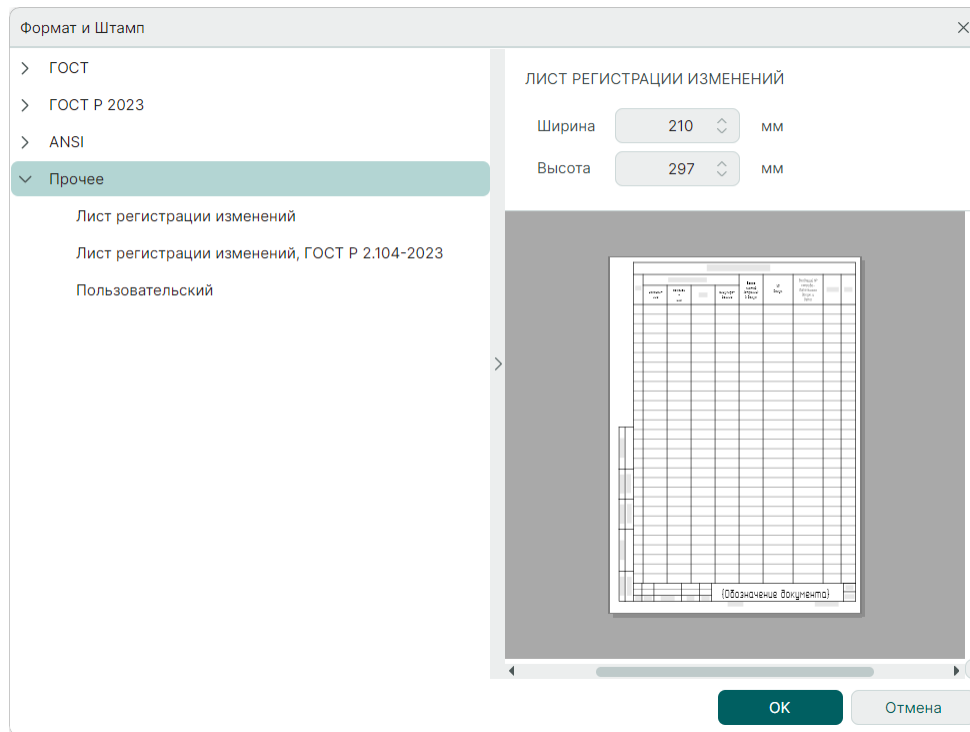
Формат и Штамп

ГОСТ
ГОСТ Р 2023
ANSI
Прочее
Лист регистрации изменений
Лист регистрации изменений, ГОСТ Р 2.104-2023
Пользовательский

ЛИСТ РЕГИСТРАЦИИ ИЗМЕНЕНИЙ
Ширина 210 мм
Высота 297 мм

(Обозначение документа)

OK
Отмена